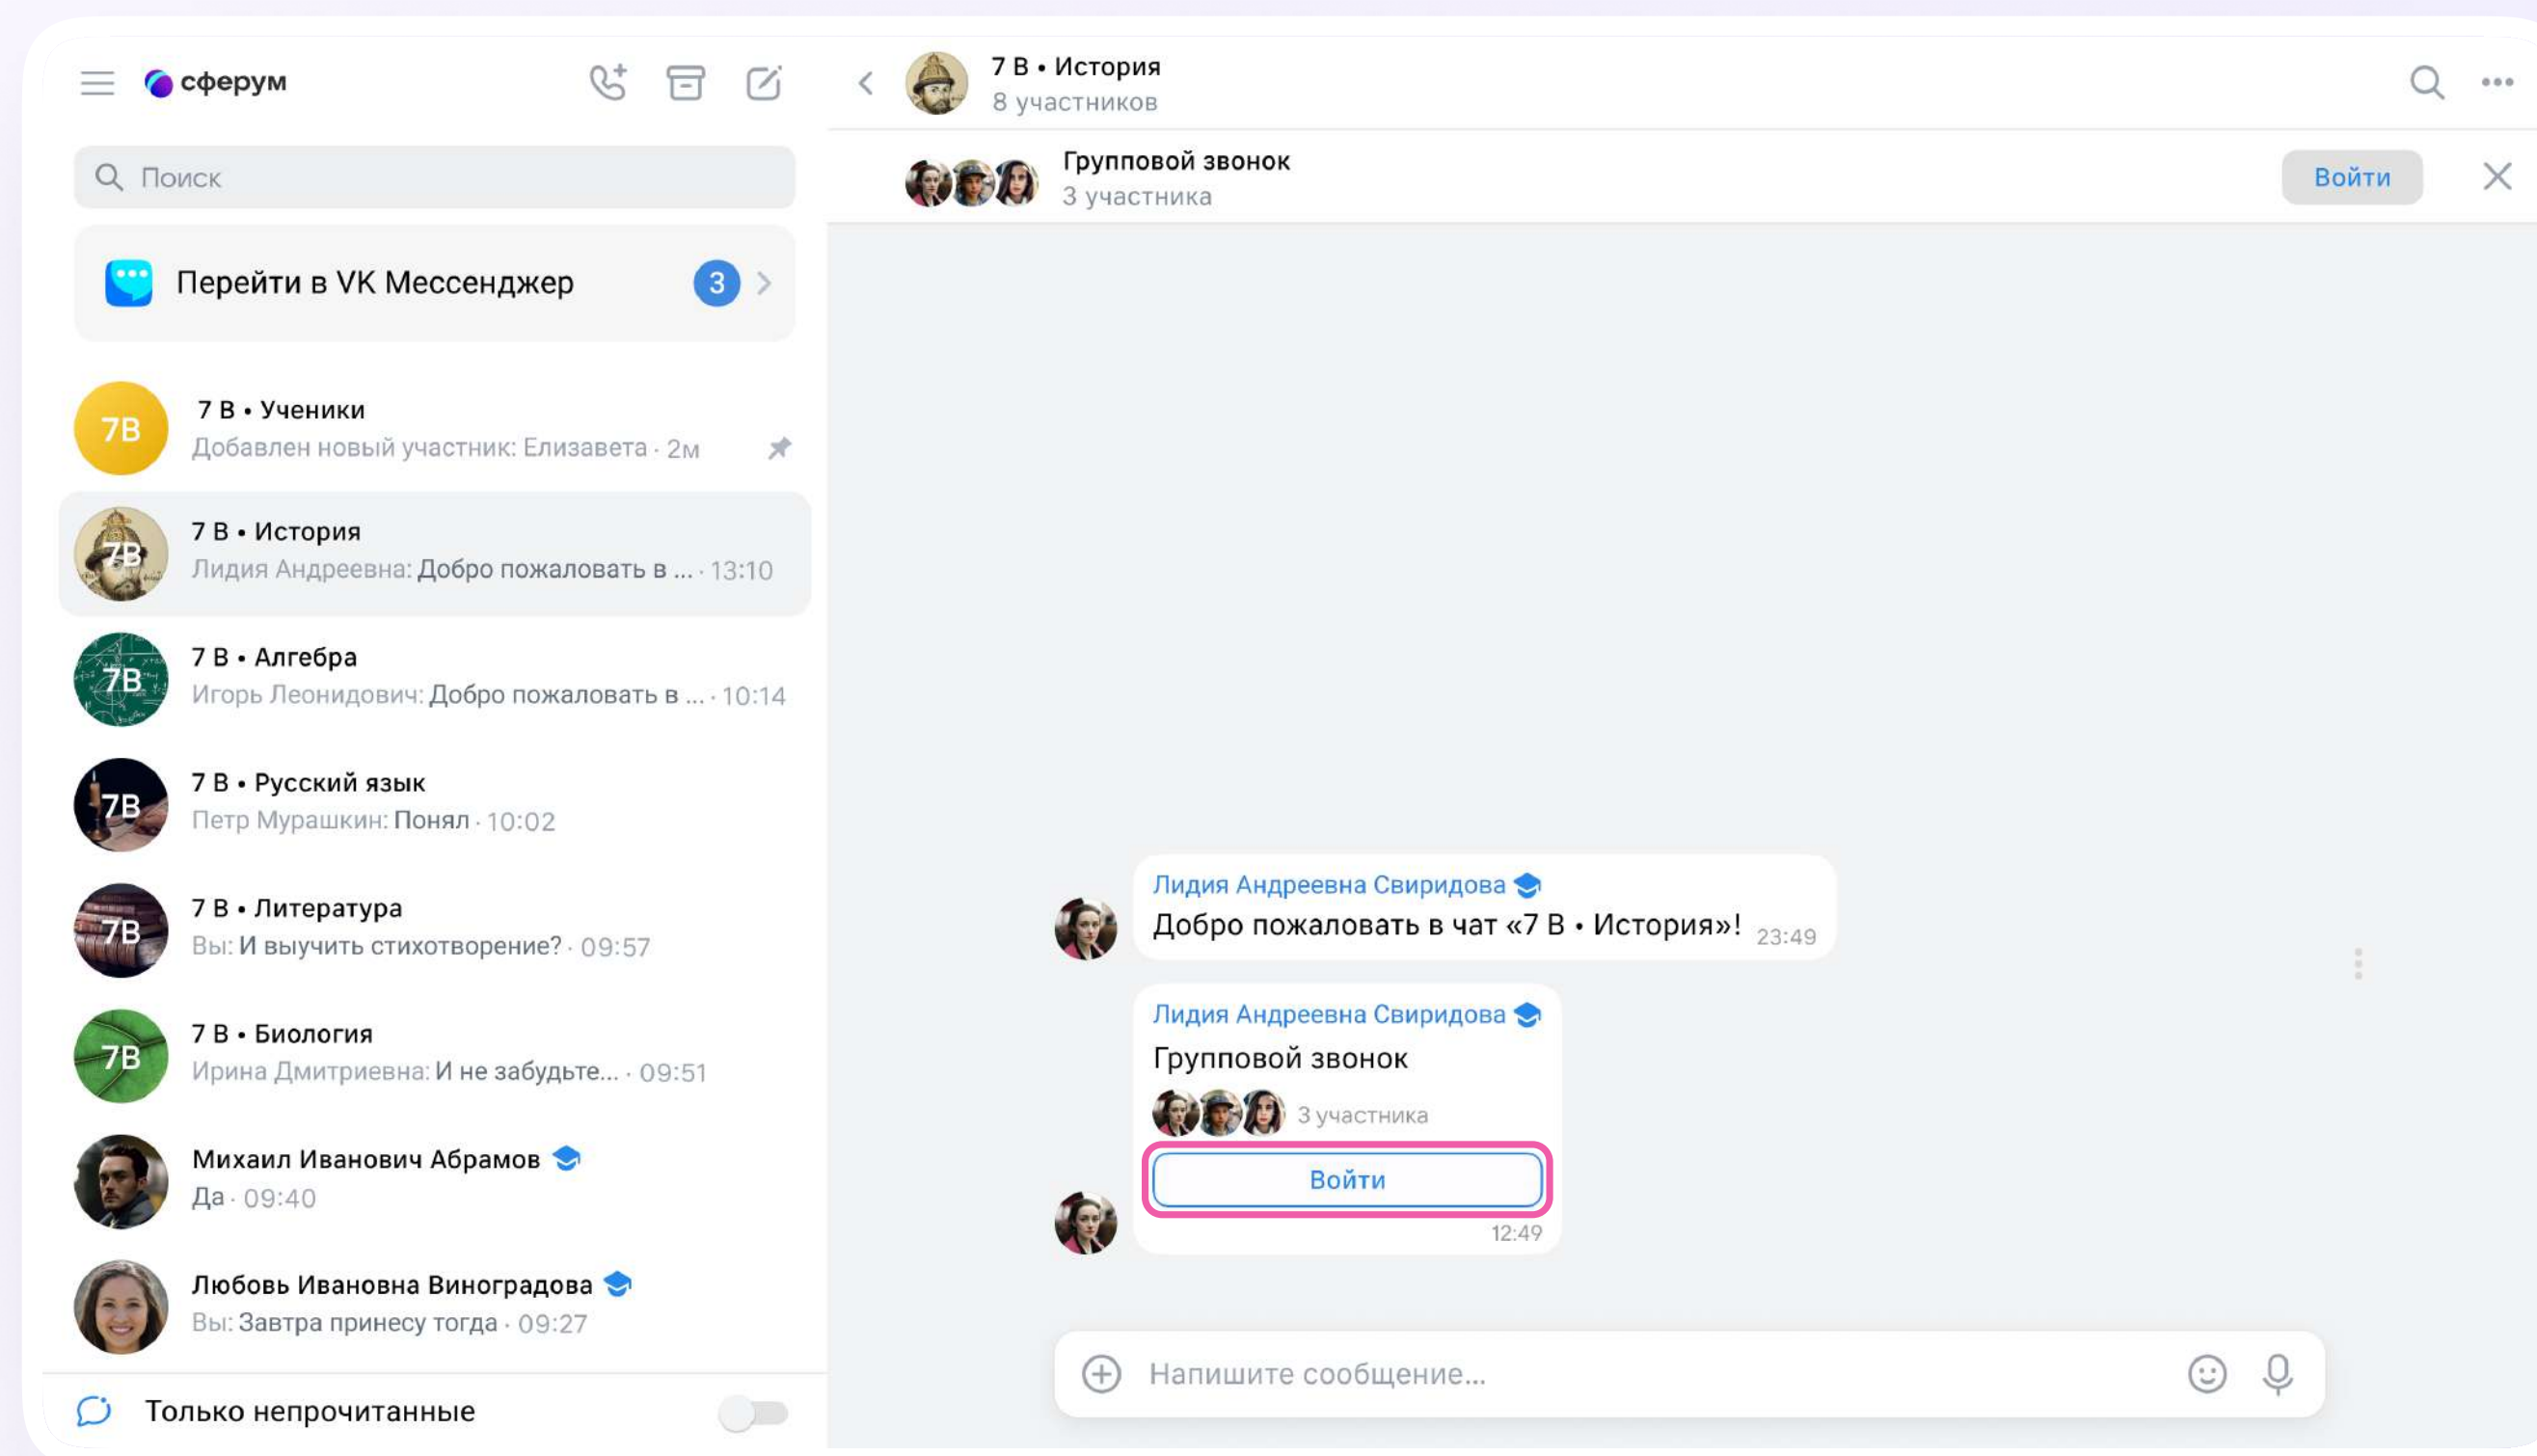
сферум

Поиск

Перейти в VK Мессенджер 3

7В
7 В • Ученики
Добавлен новый участник: Елизавета · 2м

7В
7 В • История
Лидия Андреевна: Добро пожаловать в ... · 13:10

7В
7 В • Алгебра
Игорь Леонидович: Добро пожаловать в ... · 10:14

7В
7 В • Русский язык
Петр Мурашкин: Понял · 10:02

7В
7 В • Литература
Вы: И выучить стихотворение? · 09:57

7В
7 В • Биология
Ирина Дмитриевна: И не забудьте... · 09:51

Михаил Иванович Абрамов
Да · 09:40

Любовь Ивановна Виноградова
Вы: Завтра принесу тогда · 09:27

Только непрочитанные

7 В • История
8 участников

Групповой звонок
3 участника
Войти

Лидия Андреевна Свиридова
Добро пожаловать в чат «7 В • История»! 23:49

Лидия Андреевна Свиридова
Групповой звонок
3 участника
Войти
12:49

Напишите сообщение...